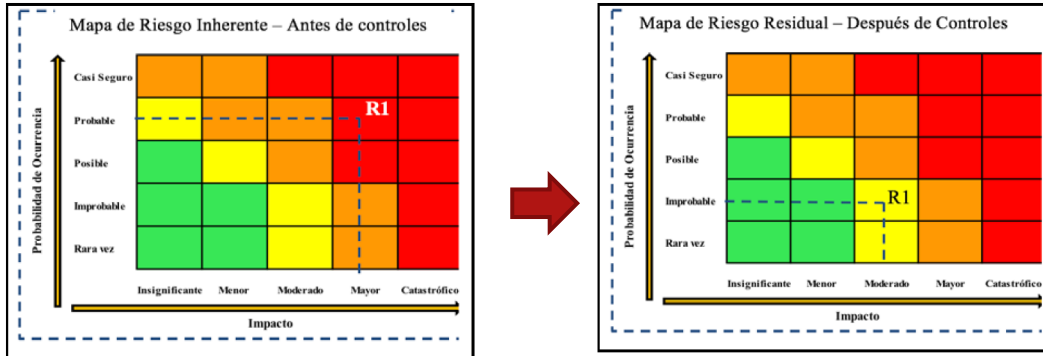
Mapa de Riesgo Inherente – Antes de controles

Probabilidad de Ocurrencia

Casi Seguro
Probable
Posible
Improbable
Rara vez

R1

Insignificante
Menor
Moderado
Mayor
Catastrófico

Impacto

Mapa de Riesgo Residual – Después de Controles

Probabilidad de Ocurrencia

Casi Seguro
Probable
Posible
Improbable
Rara vez

R1

Insignificante
Menor
Moderado
Mayor
Catastrófico

Impacto